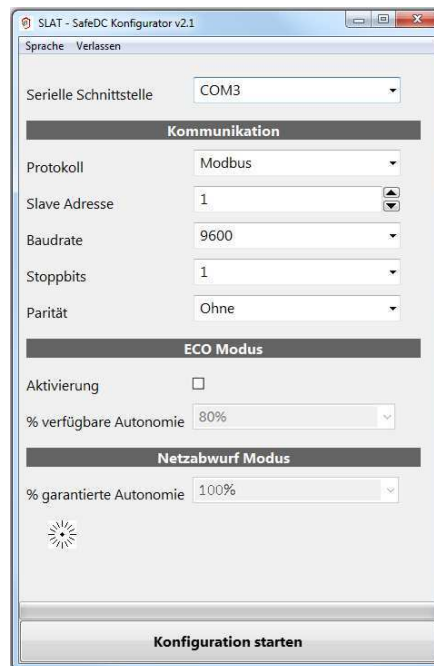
SLAT - SafeDC Konfigurator v2.1

Sprache Verlassen

Serielle Schnittstelle COM3

Kommunikation

Protokoll Modbus

Slave Adresse 1

Baudrate 9600

Stoppbits 1

Parität Ohne

ECO Modus

Aktivierung

% verfügbare Autonomie 80%

Netzabwurf Modus

% garantierte Autonomie 100%

Konfiguration starten